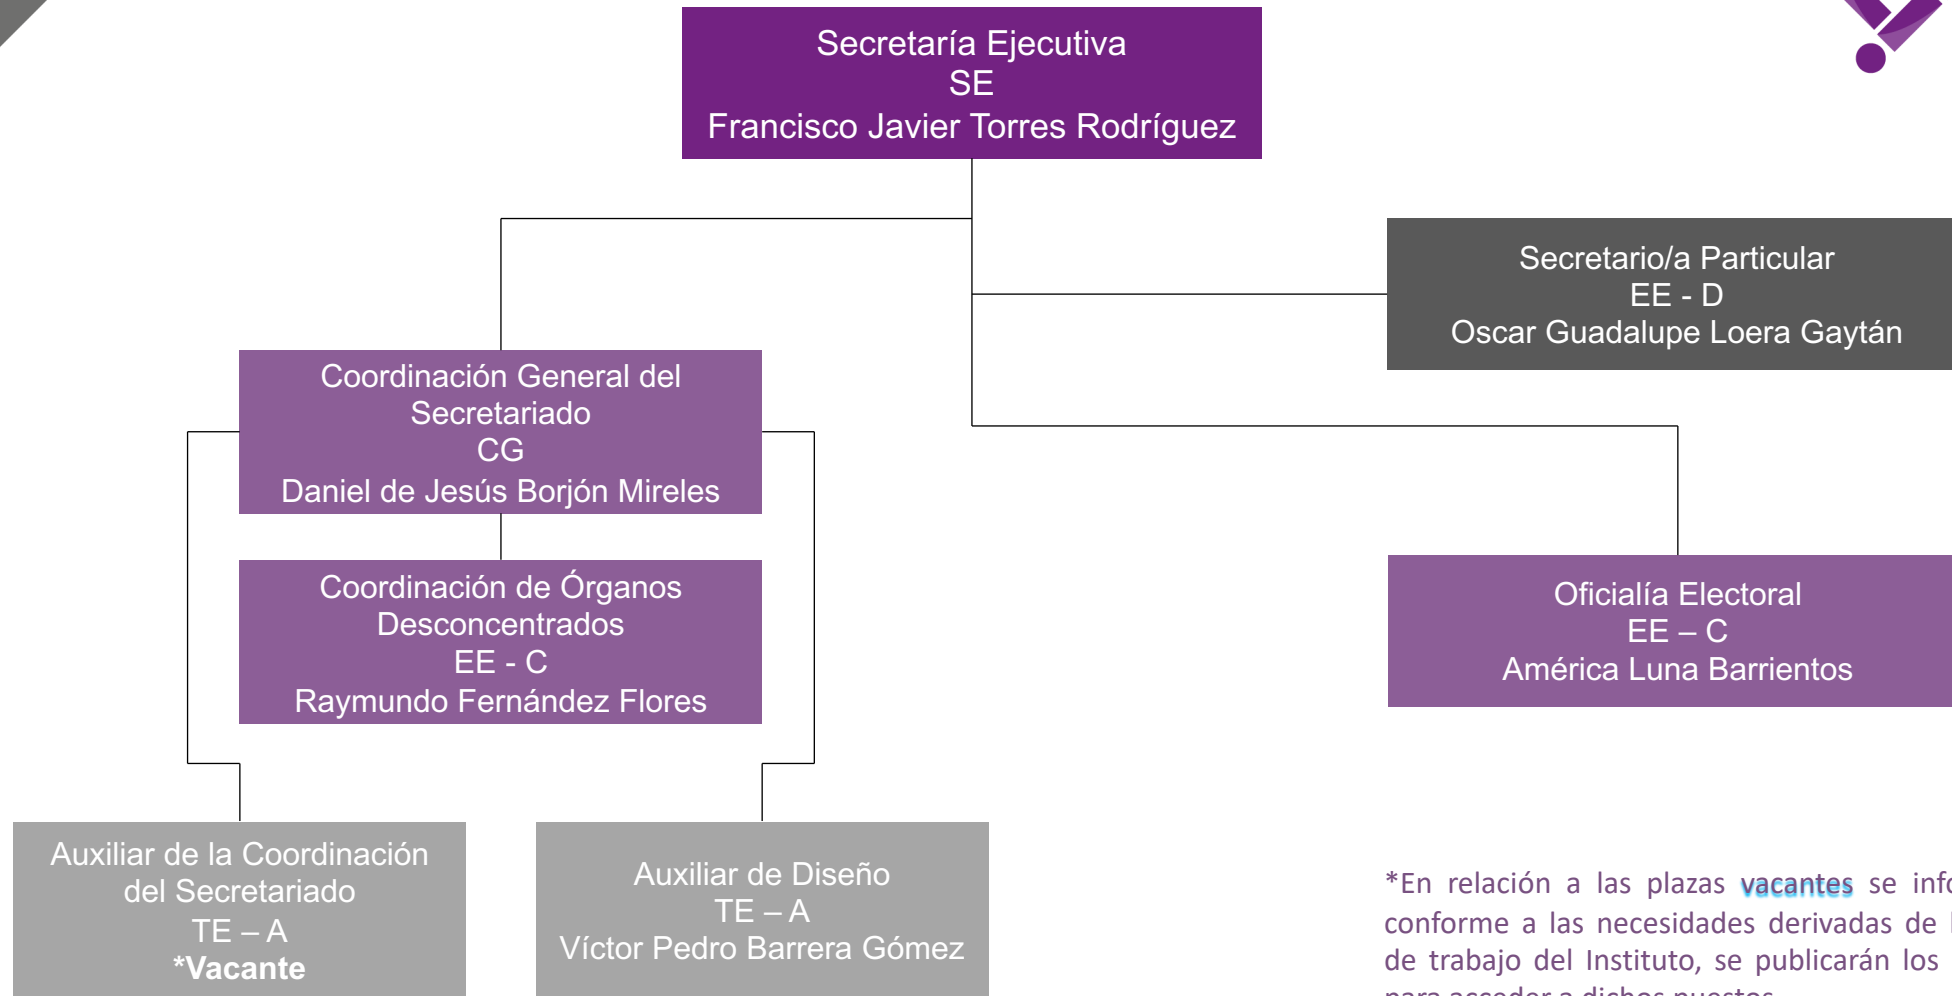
Secretaría Ejecutiva
SE
Francisco Javier Torres Rodríguez

Secretario/a Particular
EE - D
Oscar Guadalupe Loera Gaytán

Coordinación General del Secretariado
CG
Daniel de Jesús Borjón Mireles

Coordinación de Órganos Desconcentrados
EE - C
Raymundo Fernández Flores

Oficialía Electoral
EE – C
América Luna Barrientos

Auxiliar de la Coordinación del Secretariado
TE – A
*Vacante

Auxiliar de Diseño
TE – A
Víctor Pedro Barrera Gómez

*En relación a las plazas vacantes se info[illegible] conforme a las necesidades derivadas de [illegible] de trabajo del Instituto, se publicarán los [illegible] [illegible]